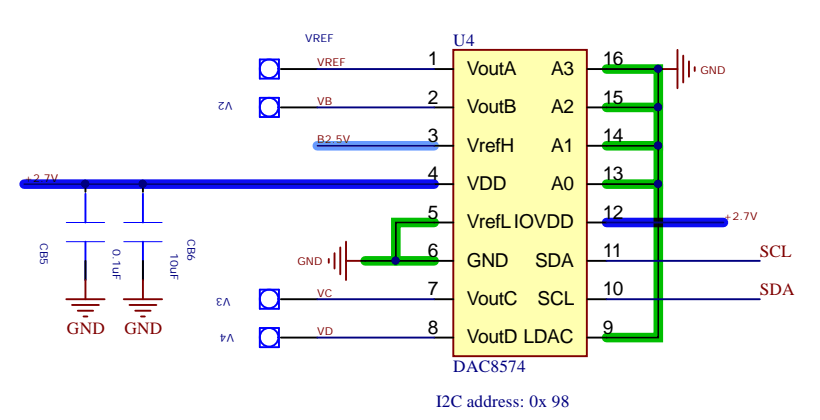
VREF
U4
VREF
1
VoutA
A3
16
GND
V2
VB
2
VoutB
A2
15
B2.5V
3
VrefH
A1
14
+2.7V
4
VDD
A0
13
5
VrefL
IOVDD
12
+2.7V
CB5
0.1uF
CB6
10uF
GND
6
GND
SDA
11
SCL
V3
VC
7
VoutC
SCL
10
SDA
V4
VD
8
VoutD
LDAC
9
GND
GND
DAC8574
I2C address: 0x 98